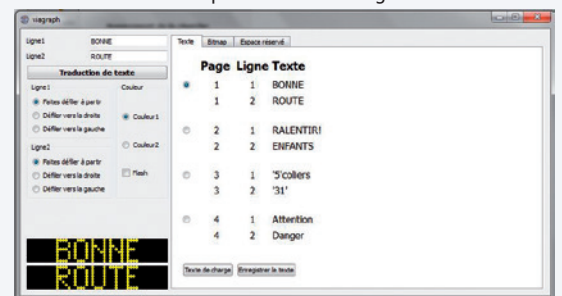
viagraph

Ligne1 BONNE
Ligne2 ROUTE
Traduction de texte
Ligne1
Faites défiler à partir
Défiler vers la droite
Défiler vers la gauche
Ligne2
Faites défiler à partir
Défiler vers la droite
Défiler vers la gauche
Couleur
Couleur1
Couleur2
Flash

BONNE
ROUTE

Texte | Bitmap | Espace réservé

| | Page | Ligne | Texte |
|---|---|---|---|
| | 1 | 1 | BONNE |
| | 1 | 2 | ROUTE |
| | 2 | 1 | RALENTIR! |
| | 2 | 2 | ENFANTS |
| | 3 | 1 | '5'coliers |
| | 3 | 2 | '31' |
| | 4 | 1 | Attention |
| | 4 | 2 | Danger |

Texte de charge | Enregistrer le texte